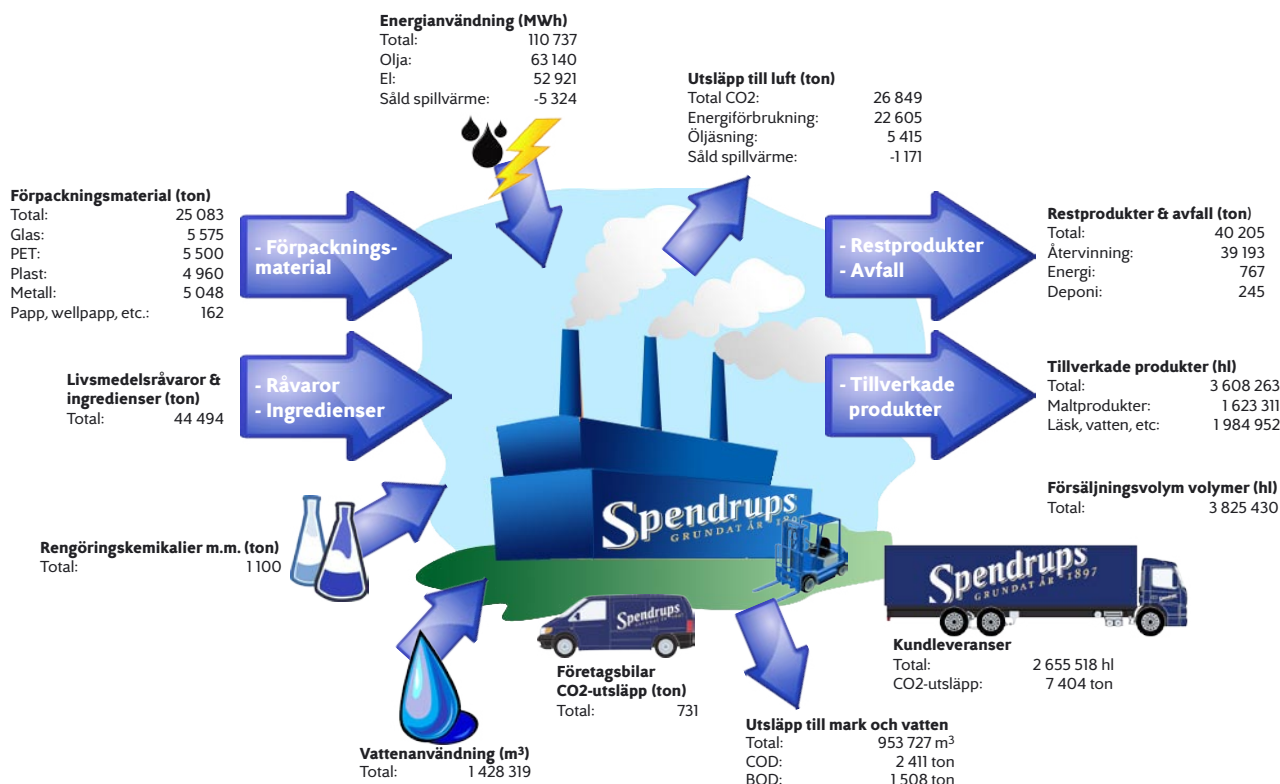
**Energianvändning (MWh)**

| | |
|---|---|
| Total: | 110 737 |
| Olja: | 63 140 |
| El: | 52 921 |
| Såld spillvärme: | -5 324 |

**Utsläpp till luft (ton)**

| | |
|---|---|
| Total CO2: | 26 849 |
| Energiförbrukning: | 22 605 |
| Öljäsning: | 5 415 |
| Såld spillvärme: | -1 171 |

**Förpackningsmaterial (ton)**

| | |
|---|---|
| Total: | 25 083 |
| Glas: | 5 575 |
| PET: | 5 500 |
| Plast: | 4 960 |
| Metall: | 5 048 |
| Papp, wellpapp, etc.: | 162 |

- Förpackningsmaterial

- Restprodukter
- Avfall

**Restprodukter & avfall (ton)**

| | |
|---|---|
| Total: | 40 205 |
| Återvinning: | 39 193 |
| Energi: | 767 |
| Deponi: | 245 |

**Livsmedelsråvaror & ingredienser (ton)**
Total: 44 494

- Råvaror
- Ingredienser

- Tillverkade produkter

**Tillverkade produkter (hl)**

| | |
|---|---|
| Total: | 3 608 263 |
| Maltprodukter: | 1 623 311 |
| Läsk, vatten, etc: | 1 984 952 |

**Försäljningsvolym volymer (hl)**
Total: 3 825 430

Spendrups GRUNDAT ÅR 1897

**Rengöringskemikalier m.m. (ton)**
Total: 1 100

Spendrups GRUNDAT ÅR 1897

Spendrups

**Kundleveranser**

| | |
|---|---|
| Total: | 2 655 518 hl |
| CO2-utsläpp: | 7 404 ton |

**Företagsbilar CO2-utsläpp (ton)**
Total: 731

**Utsläpp till mark och vatten**

| | |
|---|---|
| Total: | 953 727 m$^3$ |
| COD: | 2 411 ton |
| BOD: | 1 508 ton |

**Vattenanvändning (m$^3$)**
Total: 1 428 319